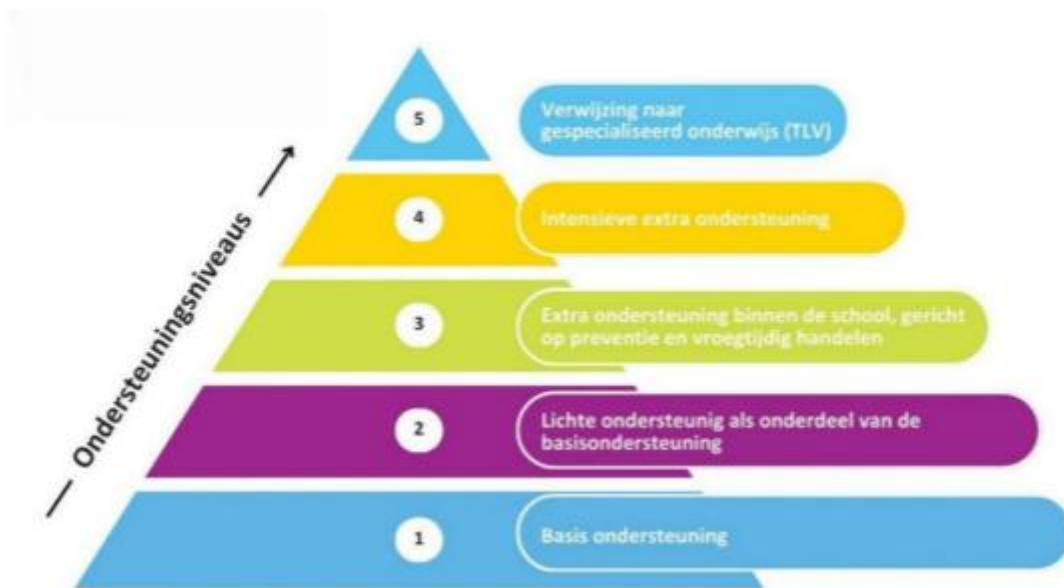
Ondersteuningsniveaus

5
Verwijzing naar gespecialiseerd onderwijs (TLV)

4
Intensieve extra ondersteuning

3
Extra ondersteuning binnen de school, gericht op preventie en vroegtijdig handelen

2
Lichte ondersteunig als onderdeel van de basisondersteuning

1
Basis ondersteuning